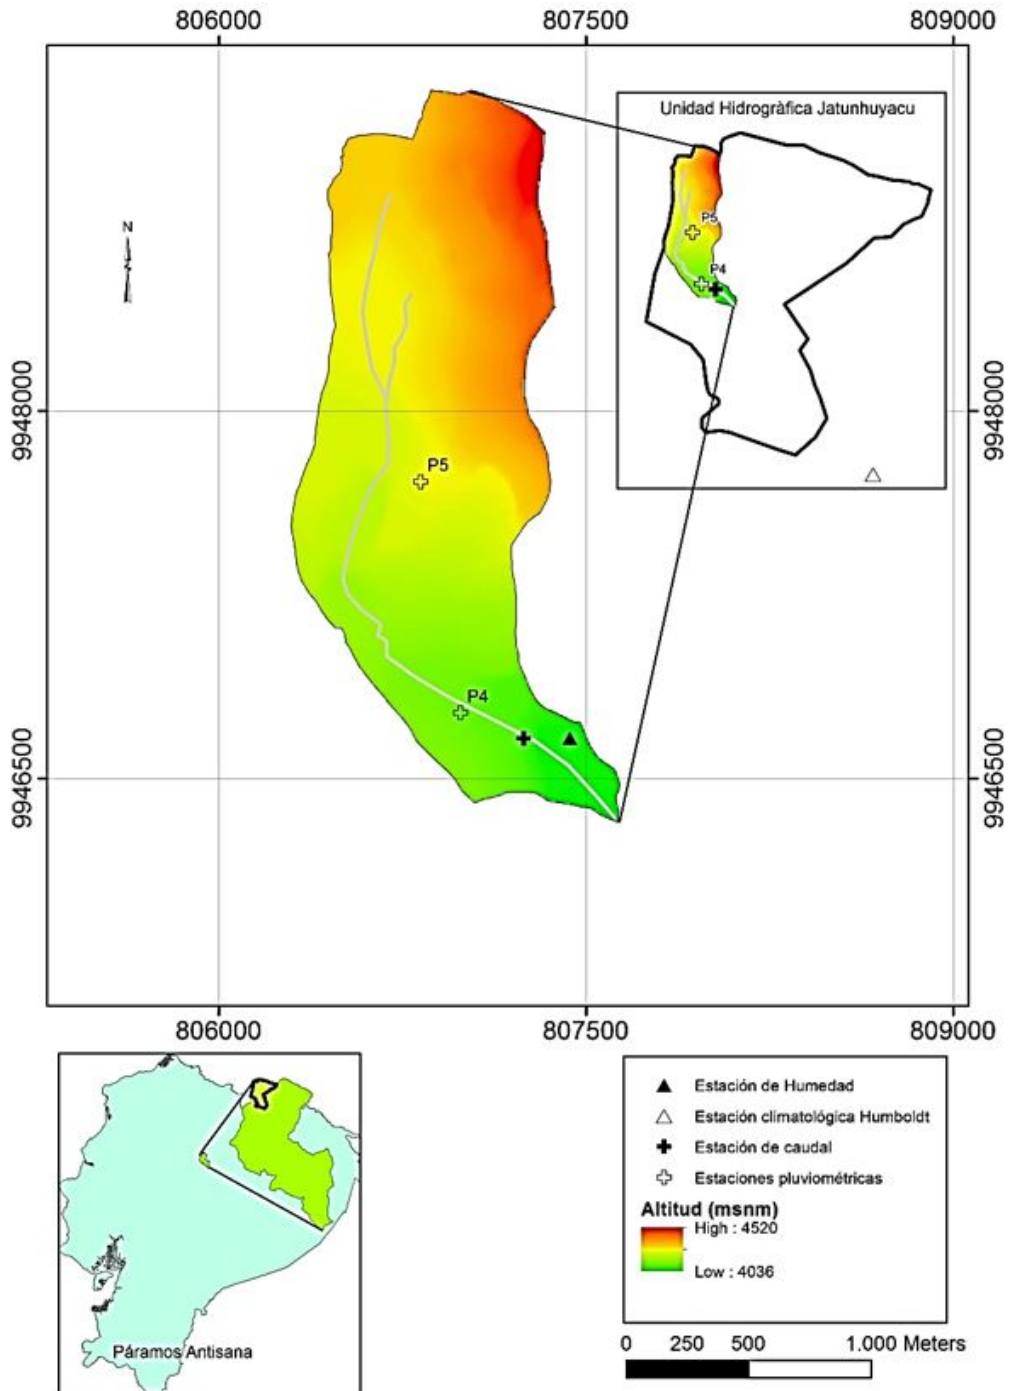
806000
807500
809000

Unidad Hidrográfica Jatunhuyacu

P5
P4

N

9948000
9948000

P5

P4

9946500
9946500

806000
807500
809000

Páramos Antisana

Estación de Humedad
Estación climatológica Humboldt
Estación de caudal
Estaciones pluviométricas

Altitud (msnm)
High : 4520
Low : 4036

0 250 500 1.000 Meters